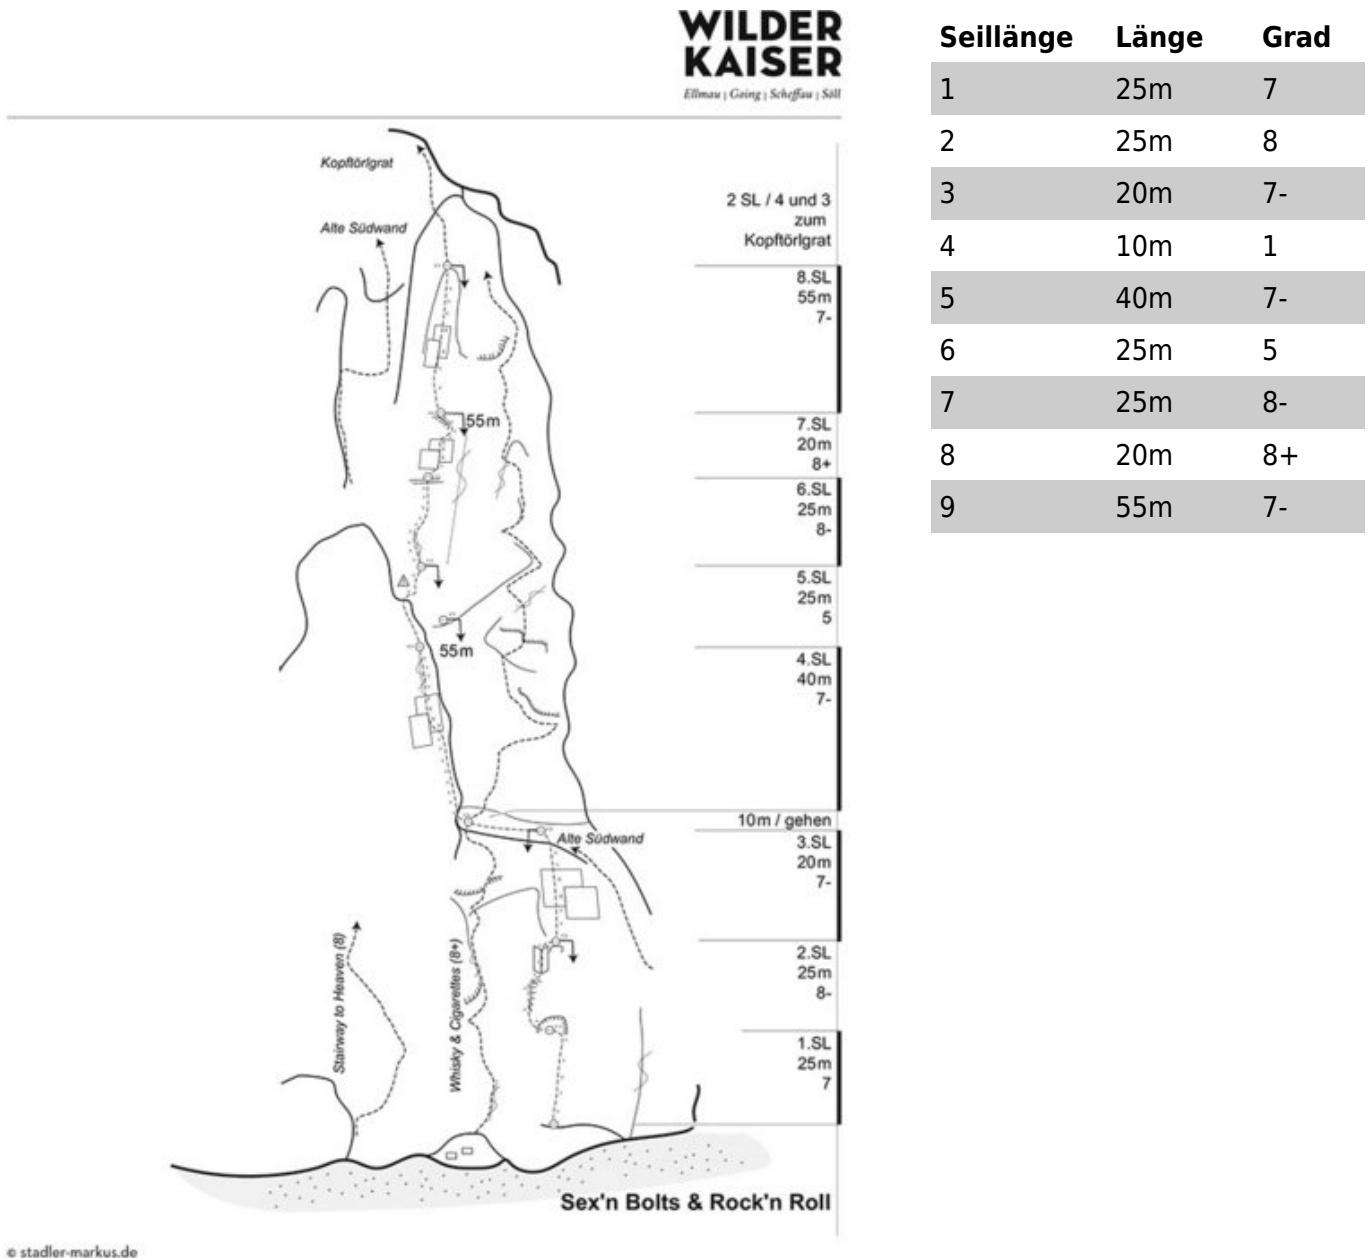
WILDER KAISER
Ellmau | Going | Scheffau | Söll

Kopftörlgrat

Alte Südwand

2 SL / 4 und 3 zum Kopftörlgrat

8.SL 55m 7-

55m

7.SL 20m 8+

6.SL 25m 8-

5.SL 25m 5

55m

4.SL 40m 7-

10m / gehen

Alte Südwand

3.SL 20m 7-

Stairway to Heaven (8)

Whisky & Cigarettes (8+)

2.SL 25m 8-

1.SL 25m 7

Sex'n Bolts & Rock'n Roll

© stadler-markus.de

| Seillänge | Länge | Grad |
|---|---|---|
| 1 | 25m | 7 |
| 2 | 25m | 8 |
| 3 | 20m | 7- |
| 4 | 10m | 1 |
| 5 | 40m | 7- |
| 6 | 25m | 5 |
| 7 | 25m | 8- |
| 8 | 20m | 8+ |
| 9 | 55m | 7- |